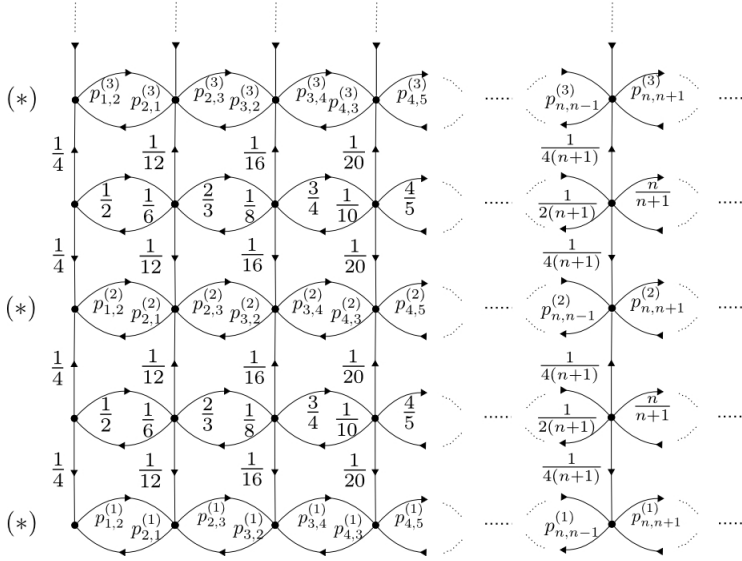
$(*)$ $p^{(3)}_{1,2}$ $p^{(3)}_{2,1}$ $p^{(3)}_{2,3}$ $p^{(3)}_{3,2}$ $p^{(3)}_{3,4}$ $p^{(3)}_{4,3}$ $p^{(3)}_{4,5}$ ..... $p^{(3)}_{n,n-1}$ $p^{(3)}_{n,n+1}$ .....

$\frac{1}{4}$ $\frac{1}{12}$ $\frac{1}{16}$ $\frac{1}{20}$ $\frac{1}{4(n+1)}$

$\frac{1}{2}$ $\frac{1}{6}$ $\frac{2}{3}$ $\frac{1}{8}$ $\frac{3}{4}$ $\frac{1}{10}$ $\frac{4}{5}$ ..... $\frac{1}{2(n+1)}$ $\frac{n}{n+1}$ .....

$\frac{1}{4}$ $\frac{1}{12}$ $\frac{1}{16}$ $\frac{1}{20}$ $\frac{1}{4(n+1)}$

$(*)$ $p^{(2)}_{1,2}$ $p^{(2)}_{2,1}$ $p^{(2)}_{2,3}$ $p^{(2)}_{3,2}$ $p^{(2)}_{3,4}$ $p^{(2)}_{4,3}$ $p^{(2)}_{4,5}$ ..... $p^{(2)}_{n,n-1}$ $p^{(2)}_{n,n+1}$ .....

$\frac{1}{4}$ $\frac{1}{12}$ $\frac{1}{16}$ $\frac{1}{20}$ $\frac{1}{4(n+1)}$

$\frac{1}{2}$ $\frac{1}{6}$ $\frac{2}{3}$ $\frac{1}{8}$ $\frac{3}{4}$ $\frac{1}{10}$ $\frac{4}{5}$ ..... $\frac{1}{2(n+1)}$ $\frac{n}{n+1}$ .....

$\frac{1}{4}$ $\frac{1}{12}$ $\frac{1}{16}$ $\frac{1}{20}$ $\frac{1}{4(n+1)}$

$(*)$ $p^{(1)}_{1,2}$ $p^{(1)}_{2,1}$ $p^{(1)}_{2,3}$ $p^{(1)}_{3,2}$ $p^{(1)}_{3,4}$ $p^{(1)}_{4,3}$ $p^{(1)}_{4,5}$ ..... $p^{(1)}_{n,n-1}$ $p^{(1)}_{n,n+1}$ .....